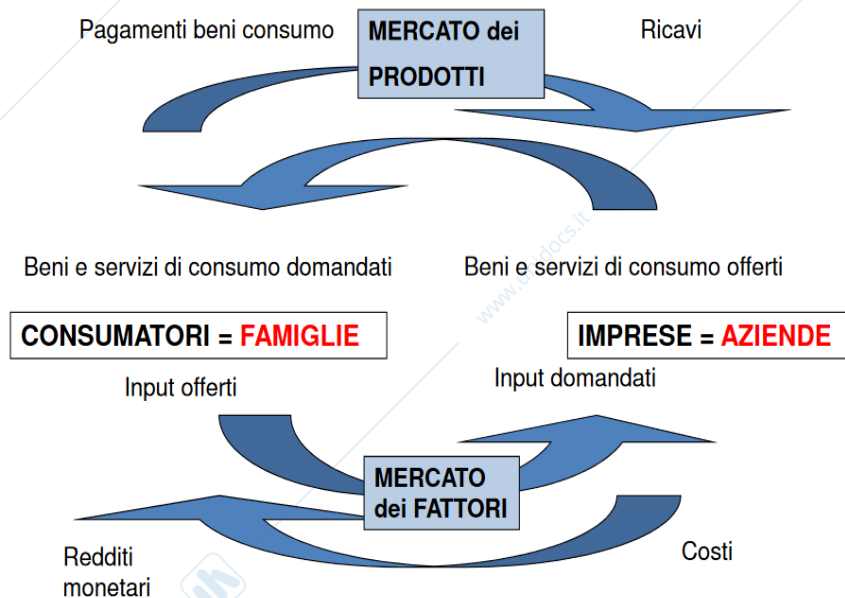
Pagamenti beni consumo

MERCATO dei PRODOTTI

Ricavi

Beni e servizi di consumo domandati

Beni e servizi di consumo offerti

CONSUMATORI = FAMIGLIE

IMPRESE = AZIENDE

Input offerti

Input domandati

MERCATO dei FATTORI

Redditi monetari

Costi

www.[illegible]docs.it